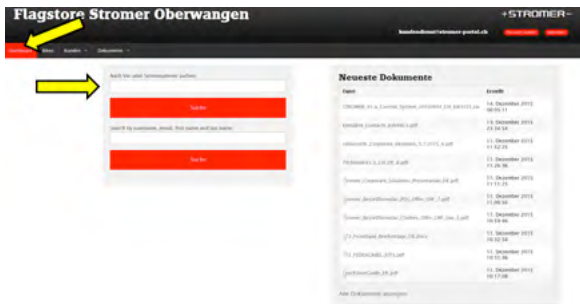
Flagstore Stromer Oberwangen

STROMER

kundendienst@stromer-portal.ch

Dashboard Bikes Kunden Dokumente

Nach Vin oder Seriennummer suchen

Suche

Search by username, email, first name and last name

Suche

Neueste Dokumente

| Datei | Erstellt |
|---|---|
| CROMER_01_x_Current_System_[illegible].pdf | 14. Dezember 2015 08:05:11 |
| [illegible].pdf | 11. Dezember 2015 23:34:34 |
| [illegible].pdf | 11. Dezember 2015 11:42:26 |
| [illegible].pdf | 11. Dezember 2015 11:29:36 |
| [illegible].pdf | 11. Dezember 2015 11:11:25 |
| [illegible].pdf | 11. Dezember 2015 11:00:18 |
| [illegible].pdf | 11. Dezember 2015 10:59:46 |
| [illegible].docx | 11. Dezember 2015 10:32:58 |
| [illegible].pdf | 11. Dezember 2015 10:31:46 |
| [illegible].pdf | 11. Dezember 2015 10:17:08 |

Alle Dokumente anzeigen